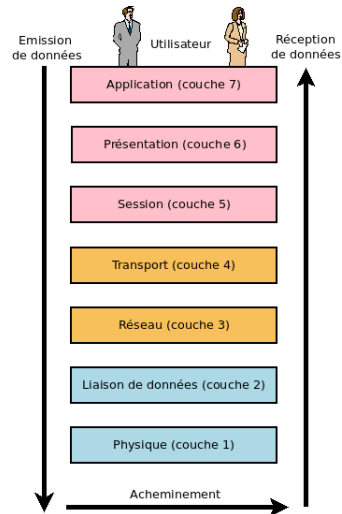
Emission de données

Utilisateur

Réception de données

Application (couche 7)

Présentation (couche 6)

Session (couche 5)

Transport (couche 4)

Réseau (couche 3)

Liaison de données (couche 2)

Physique (couche 1)

Acheminement